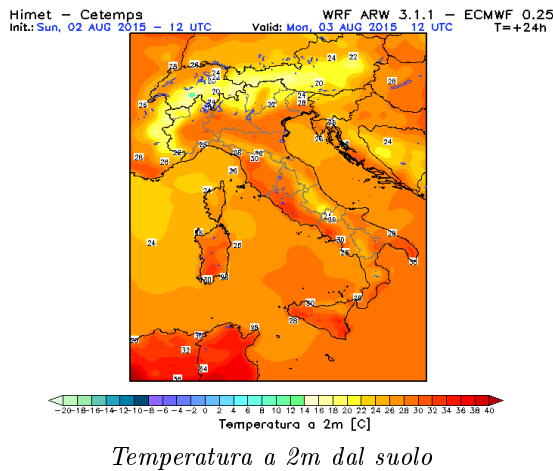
Himet – Cetemps
Init.: Sun, 02 AUG 2015 – 12 UTC

WRF ARW 3.1.1 – ECMWF 0.25
Valid: Mon, 03 AUG 2015 12 UTC
T=+24h

28
26
24
24
20
24
22
28
26
20
32
24
28
28
24
26
29
28
30
26
28
24
24
28
32
30
28
28
24
26
30
28
32
30
28
30
28
32
34
32

−20 −18 −16 −14 −12 −10 −8 −6 −4 −2 0 2 4 6 8 10 12 14 16 18 20 22 24 26 28 30 32 34 36 38 40
Temperatura a 2m [C]

Temperatura a 2m dal suolo